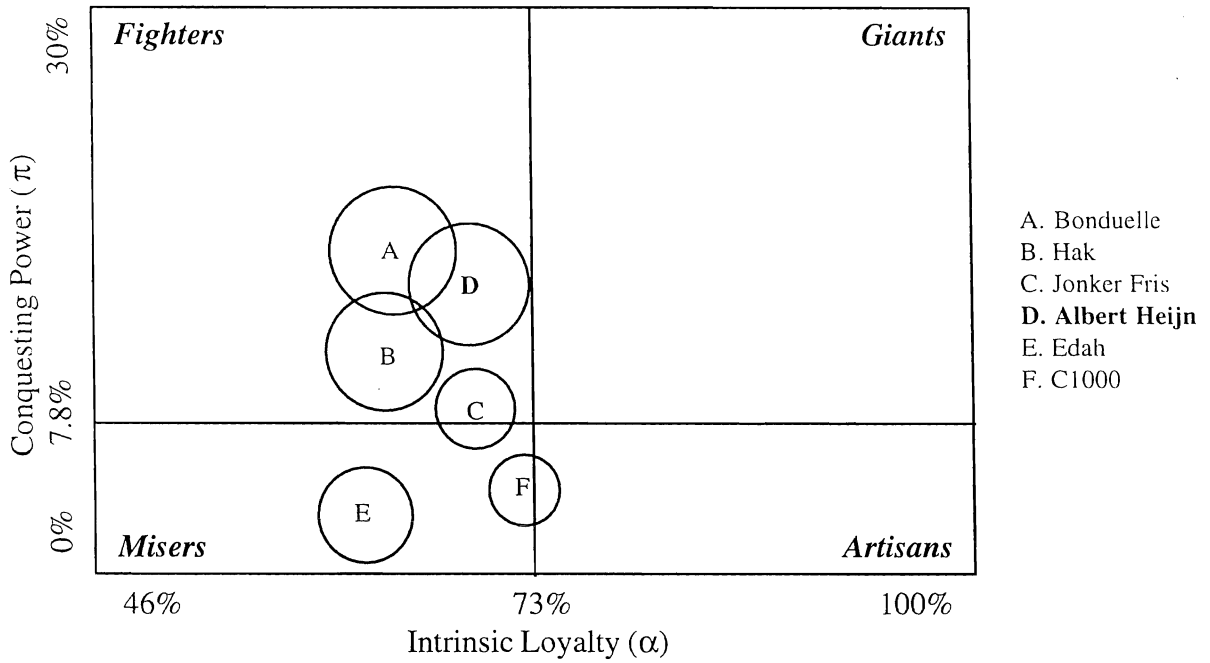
Fighters

Giants

Misers

Artisans

30%

7.8%

0%

Conquesting Power ($\pi$)

A

D

B

C

F

E

46%

73%

100%

Intrinsic Loyalty ($\alpha$)

A. Bonduelle
B. Hak
C. Jonker Fris
**D. Albert Heijn**
E. Edah
F. C1000